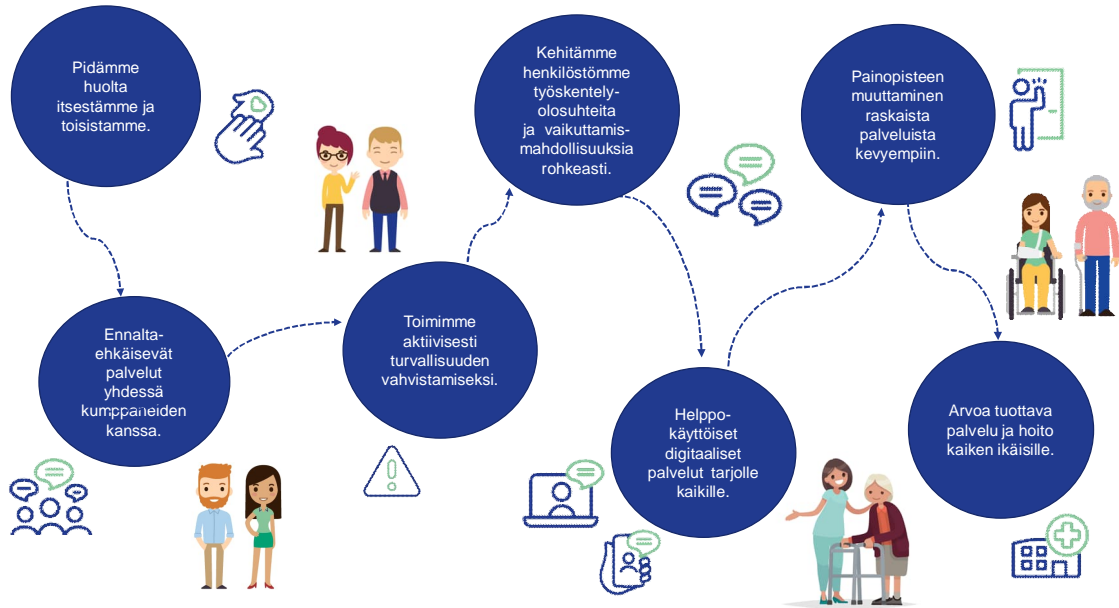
Pidämme huolta itsestämme ja toisistamme.

Ennaltaehkäisevät palvelut yhdessä kumppaneiden kanssa.

Toimimme aktiivisesti turvallisuuden vahvistamiseksi.

Kehitämme henkilöstömme työskentelyolosuhteita ja vaikuttamismahdollisuuksia rohkeasti.

Helppokäyttöiset digitaaliset palvelut tarjolle kaikille.

Painopisteen muuttaminen raskaista palveluista kevyempiin.

Arvoa tuottava palvelu ja hoito kaiken ikäisille.